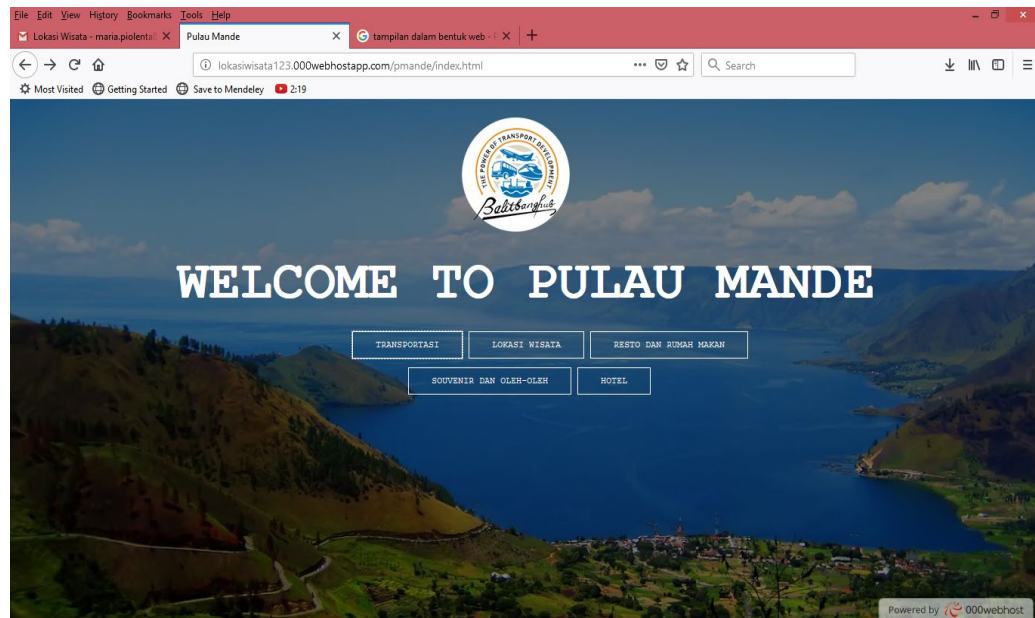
File Edit View History Bookmarks Tools Help

Lokasi Wisata - maria.piolenta | Pulau Mande | tampilan dalam bentuk web - P

lokasiwisata123.000webhostapp.com/pmande/index.html

Search

Most Visited Getting Started Save to Mendeley 2:19

THE POWER OF TRANSPORT DEVELOPMENT

Balitbanghub

WELCOME TO PULAU MANDE

TRANSPORTASI

LOKASI WISATA

RESTO DAN RUMAH MAKAN

SOUVENIR DAN OLEH-OLEH

HOTEL

Powered by 000webhost